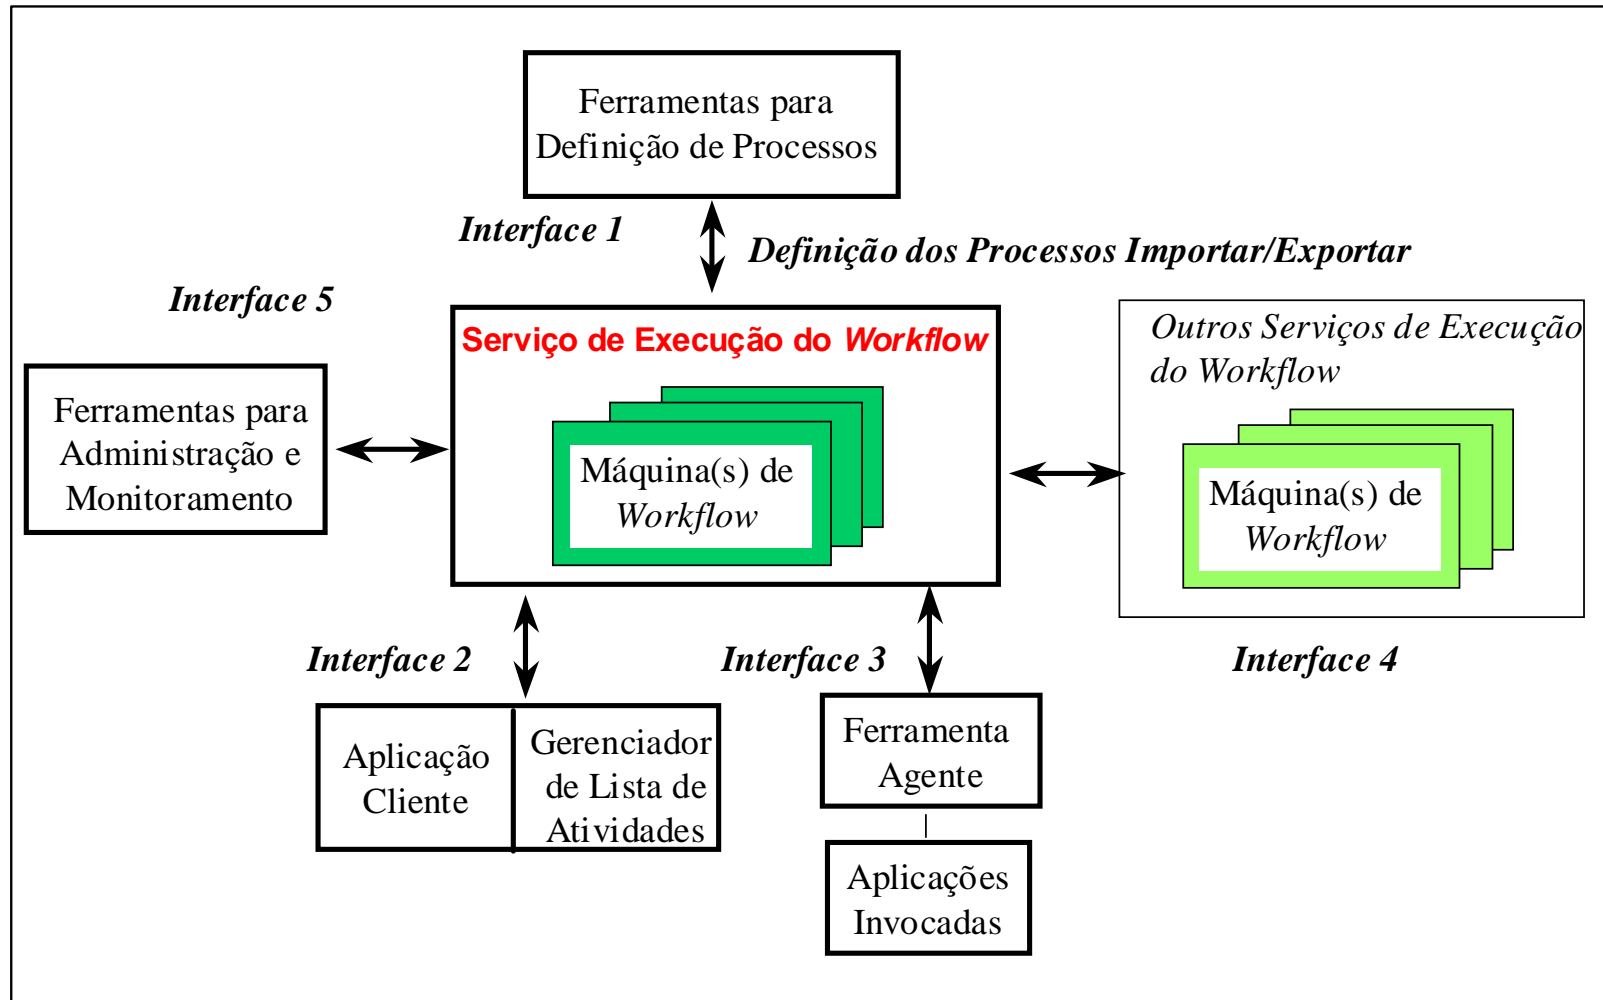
Ferramentas para Definição de Processos

Interface 1

Definição dos Processos Importar/Exportar

Interface 5

Serviço de Execução do Workflow

Máquina(s) de Workflow

Outros Serviços de Execução do Workflow

Máquina(s) de Workflow

Ferramentas para Administração e Monitoramento

Interface 2

Interface 3

Interface 4

Aplicação Cliente

Gerenciador de Lista de Atividades

Ferramenta Agente

Aplicações Invocadas